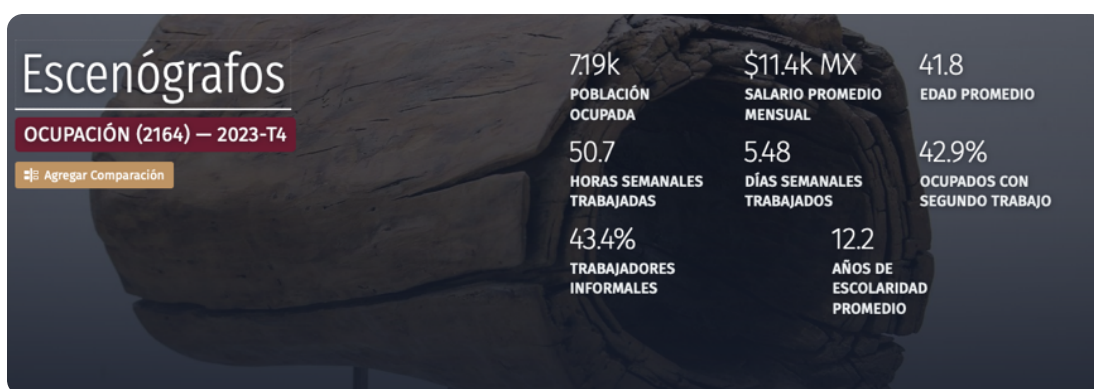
Escenógrafos

OCUPACIÓN (2164) — 2023-T4

Agregar Comparación

7.19k
POBLACIÓN OCUPADA

$11.4k MX
SALARIO PROMEDIO MENSUAL

41.8
EDAD PROMEDIO

50.7
HORAS SEMANALES TRABAJADAS

5.48
DÍAS SEMANALES TRABAJADOS

42.9%
OCUPADOS CON SEGUNDO TRABAJO

43.4%
TRABAJADORES INFORMALES

12.2
AÑOS DE ESCOLARIDAD PROMEDIO